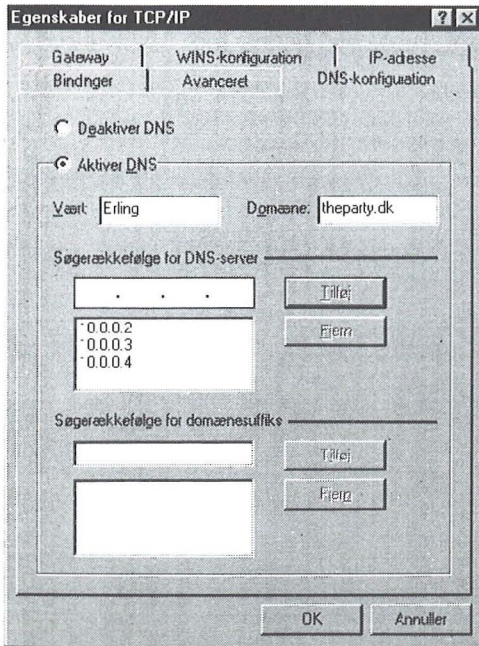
Egenskaber for TCP/IP ? X

Gateway | WINS-konfiguration | IP-adresse
Bindinger | Avanceret | DNS-konfiguration

Deaktiver DNS

Aktiver DNS

Vært: Erling
Domæne: theparty.dk

Søgerækkefølge for DNS-server

. . .

Tilføj

0.0.0.2
0.0.0.3
0.0.0.4

Fjern

Søgerækkefølge for domænesuffiks

Tilføj

Fjern

OK
Annuller